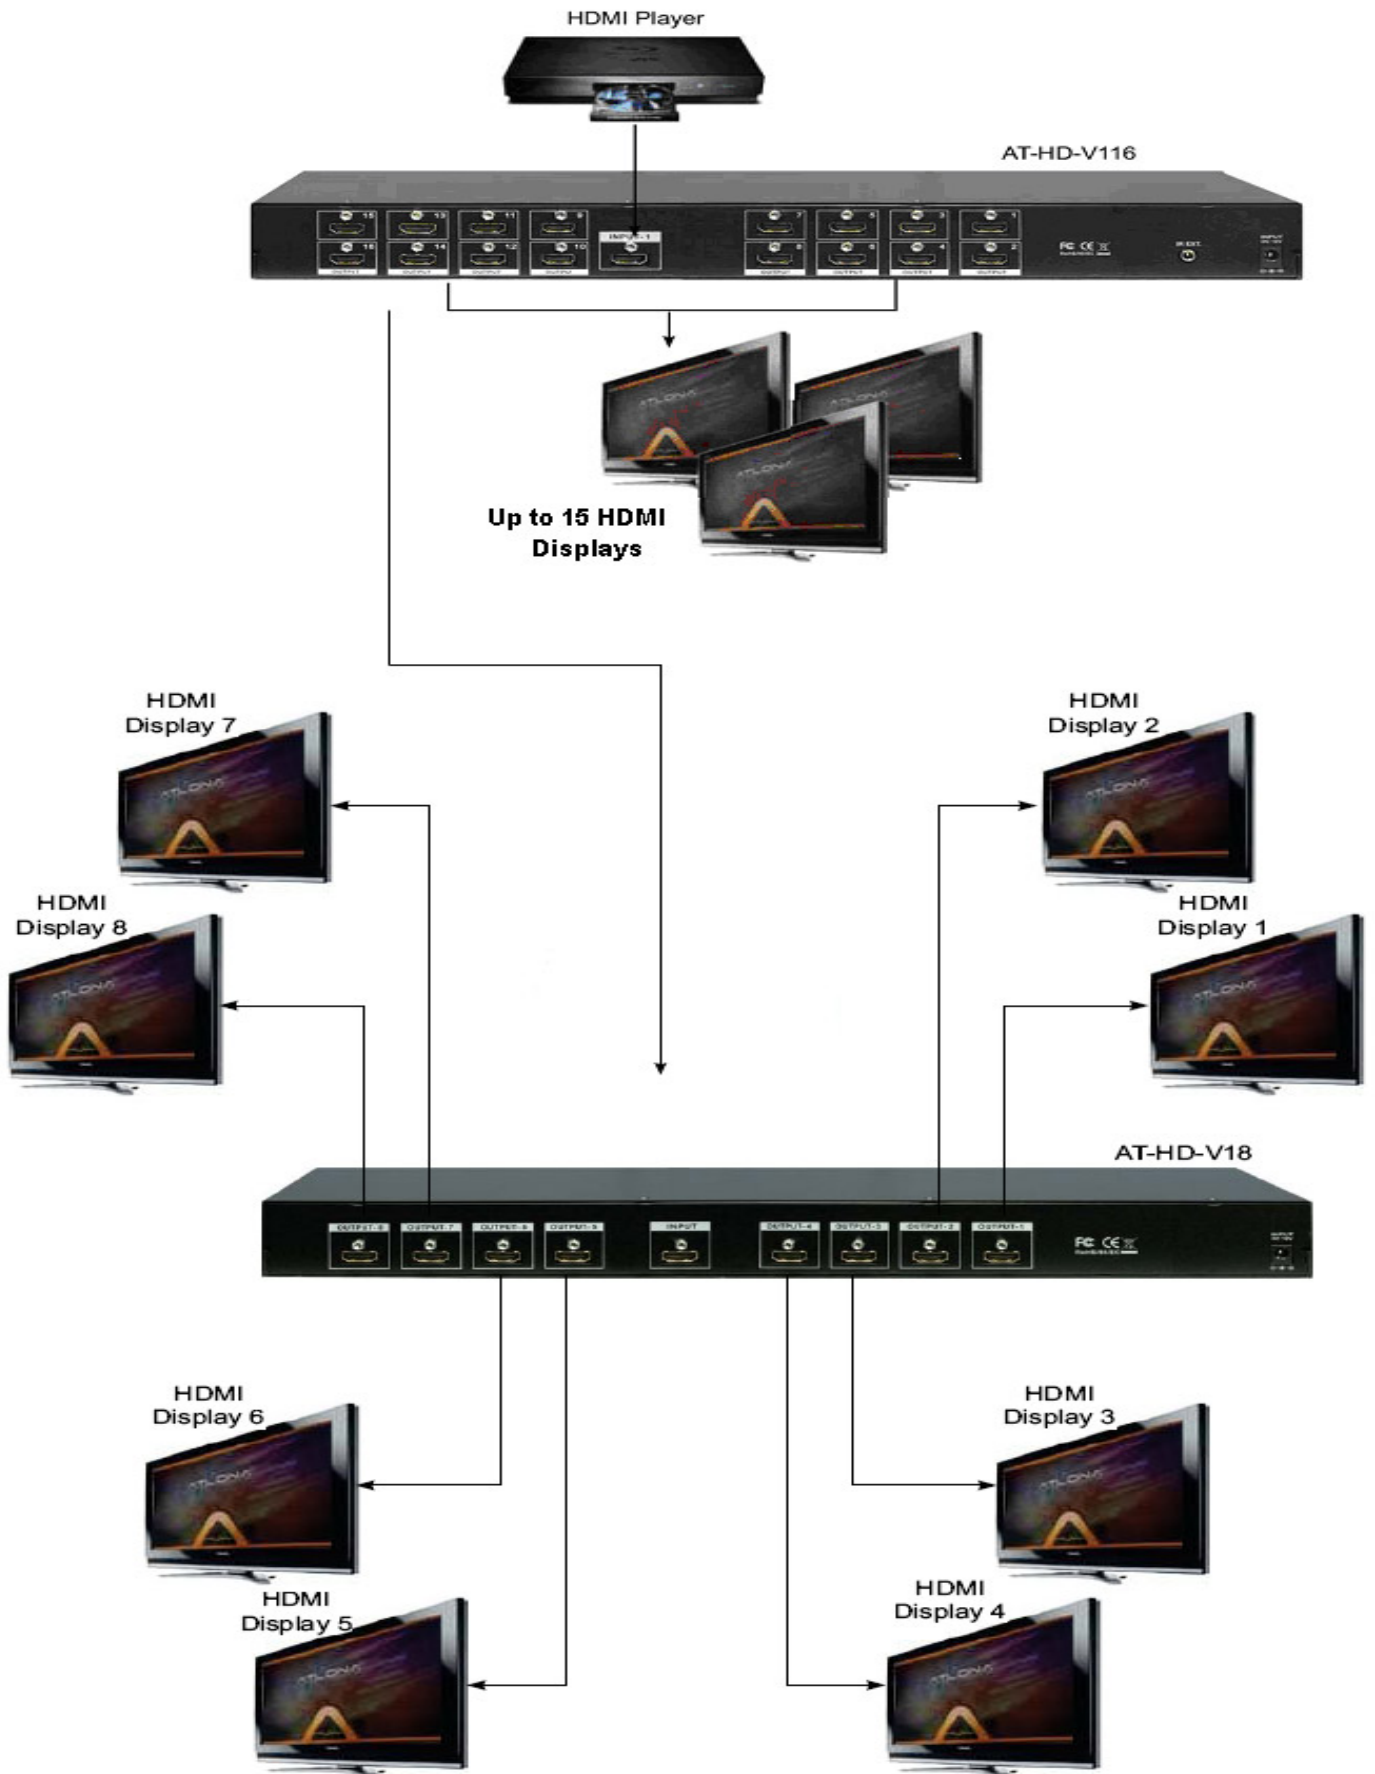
HDMI Player

AT-HD-V116

Up to 15 HDMI Displays

HDMI Display 7

HDMI Display 8

HDMI Display 2

HDMI Display 1

AT-HD-V18

OUTPUT-8 OUTPUT-7 OUTPUT-6 OUTPUT-5 INPUT OUTPUT-4 OUTPUT-3 OUTPUT-2 OUTPUT-1

HDMI Display 6

HDMI Display 5

HDMI Display 3

HDMI Display 4